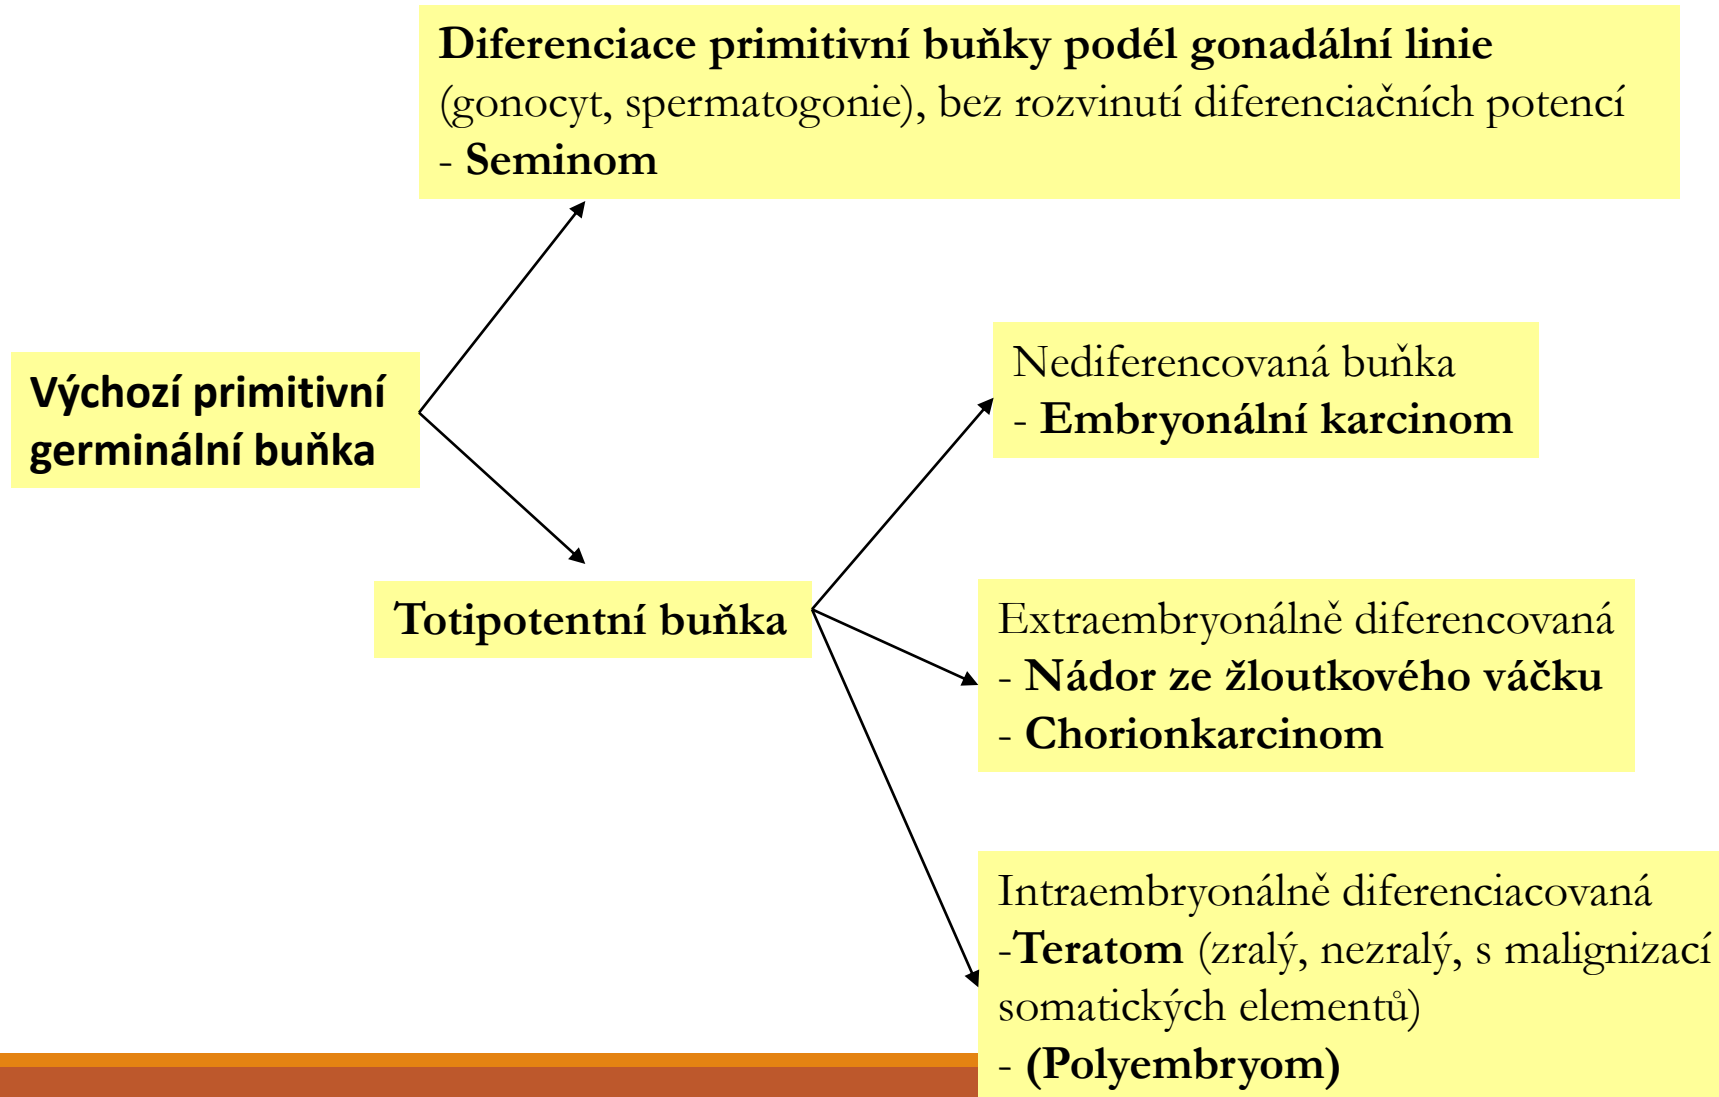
Výchozí primitivní germinální buňka

Diferenciace primitivní buňky podél gonadální linie (gonocyt, spermatogonie), bez rozvinutí diferenciačních potencí
- Seminom

Totipotentní buňka

Nediferencovaná buňka
- Embryonální karcinom

Extraembryonálně diferencovaná
- Nádor ze žloutkového váčku
- Chorionkarcinom

Intraembryonálně diferenciacovaná
-Teratom (zralý, nezralý, s malignizací somatických elementů)
- (Polyembryom)